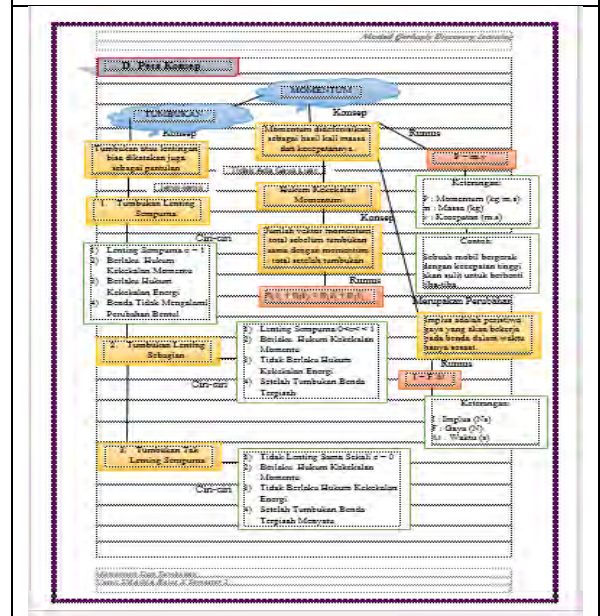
Modul Berbasis Konsep

B. Peta Konsep

MOMENTUM

TUMBUKAN

Konsep

Konsep

Rumus

Tumbukan atau benturan bisa dikatakan juga sebagai tumbukan

Momentum didefinisikan sebagai hasil kali massa dan kecepatannya.

P = m.v

Keterangan:
P : Momentum (kg m/s)
m : Massa (kg)
v : Kecepatan (m/s)

Hukum Kekekalan Momentum

1. Tumbukan Lenting Sempurna

Konsep

Ciri-ciri

1) Lenting Sempurna e = 1
2) Berlaku Hukum Kekekalan Momentum
3) Berlaku Hukum Kekekalan Energi
4) Benda Tidak Mengalami Perubahan Bentuk

Jumlah vektor momentum total sebelum tumbukan sama dengan momentum total setelah tumbukan.

Contoh:
Sebuah mobil bergerak dengan kecepatan tinggi akan sulit untuk berhenti tiba-tiba.

Rumus

$P_1 + P_2 = P_1' + P_2'$

Merupakan Perubahan

Impuls adalah perubahan gaya yang akan bekerja pada benda dalam waktu hanya sesaat.

2. Tumbukan Lenting Sebagian

Ciri-ciri

1) Lenting Sempurna 0<e<1
2) Berlaku Hukum Kekekalan Momentum
3) Tidak Berlaku Hukum Kekekalan Energi
4) Setelah Tumbukan Benda Terpisah

Rumus

I = F.Δt

Keterangan:
I : Impuls (Ns)
F : Gaya (N)
Δt : Waktu (s)

3. Tumbukan Tak Lenting Sempurna

Ciri-ciri

1) Tidak Lenting Sama Sekali e = 0
2) Berlaku Hukum Kekekalan Momentum
3) Tidak Berlaku Hukum Kekekalan Energi
4) Setelah Tumbukan Benda Terpisah Menyatu

Momentum dan Tumbukan
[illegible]